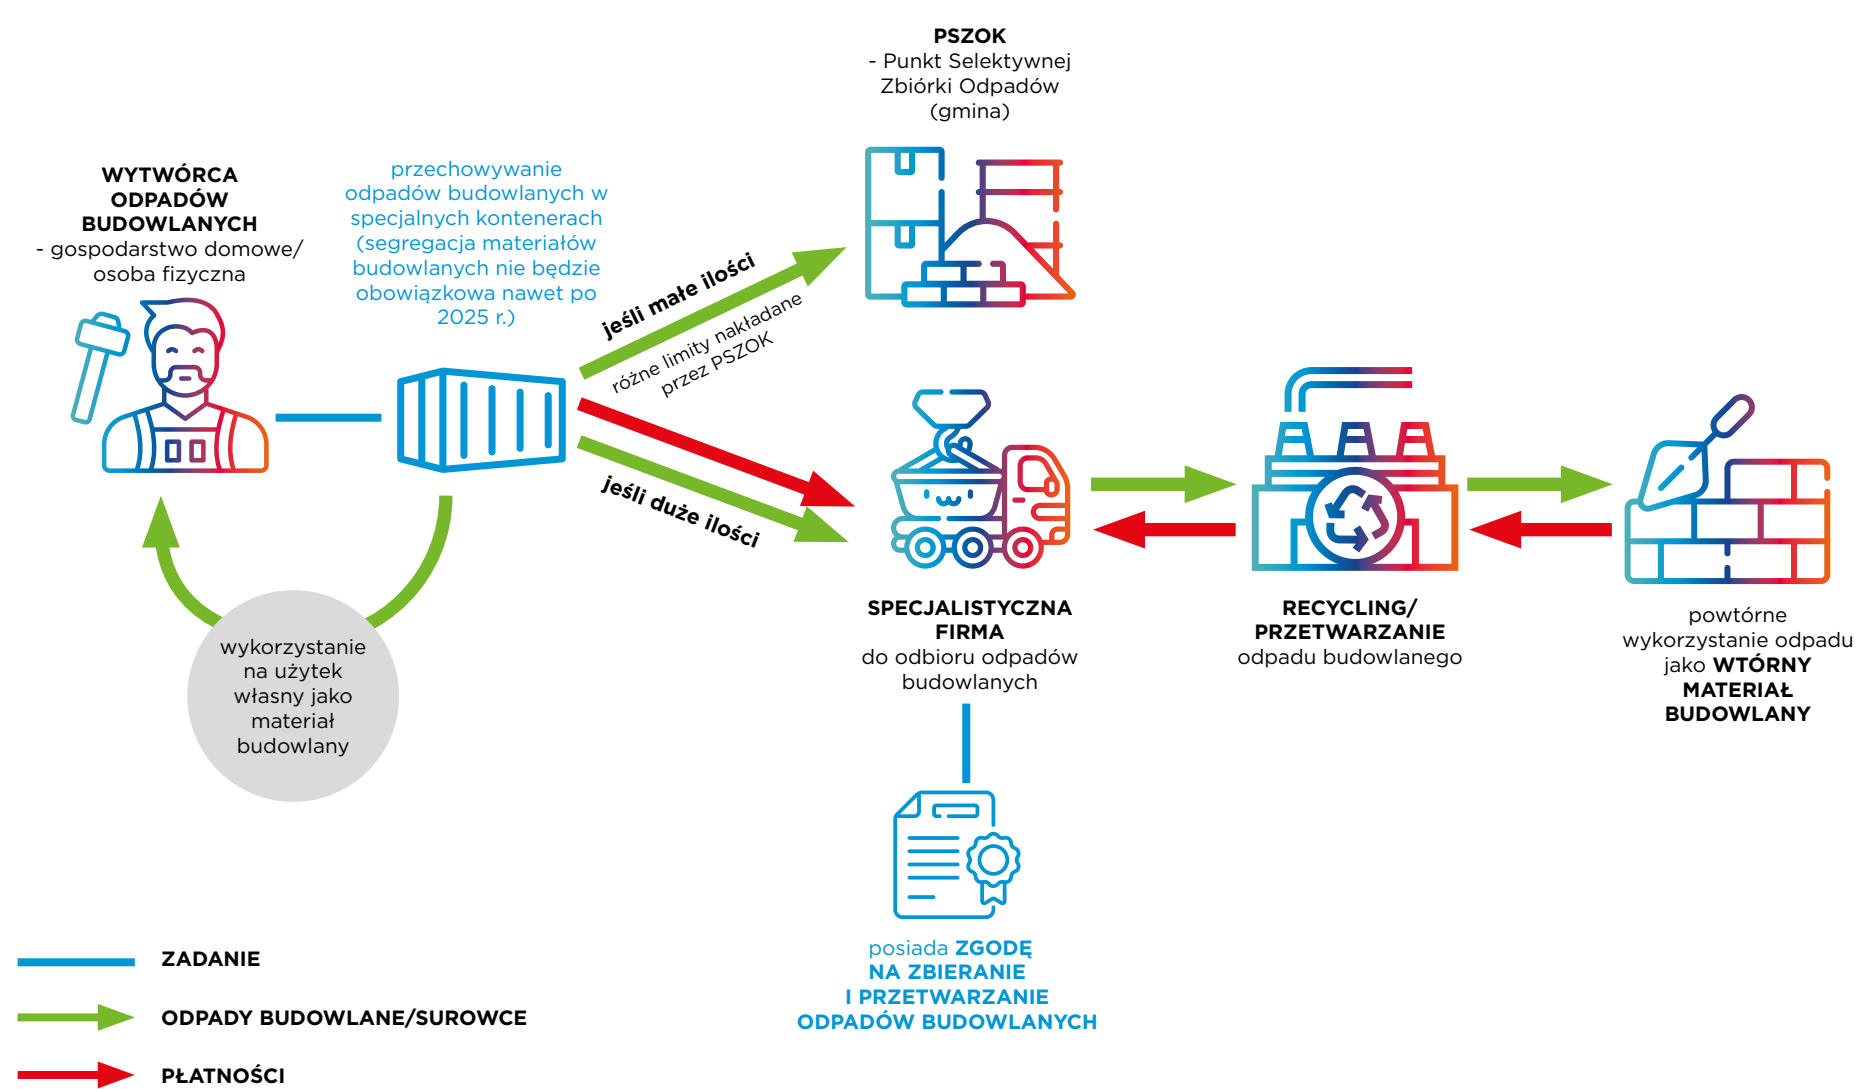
PSZOK
- Punkt Selektywnej Zbiórki Odpadów (gmina)

WYTWÓRCA ODPADÓW BUDOWLANYCH
- gospodarstwo domowe/ osoba fizyczna

przechowywanie odpadów budowlanych w specjalnych kontenerach (segregacja materiałów budowlanych nie będzie obowiązkowa nawet po 2025 r.)

jeśli małe ilości

różne limity nakładane przez PSZOK

jeśli duże ilości

wykorzystanie na użytek własny jako materiał budowlany

SPECJALISTYCZNA FIRMA
do odbioru odpadów budowlanych

RECYCLING/ PRZETWARZANIE
odpadu budowlanego

powtórne wykorzystanie odpadu jako WTÓRNY MATERIAŁ BUDOWLANY

posiada ZGODĘ NA ZBIERANIE I PRZETWARZANIE ODPADÓW BUDOWLANYCH

ZADANIE

ODPADY BUDOWLANE/SUROWCE

PŁATNOŚCI